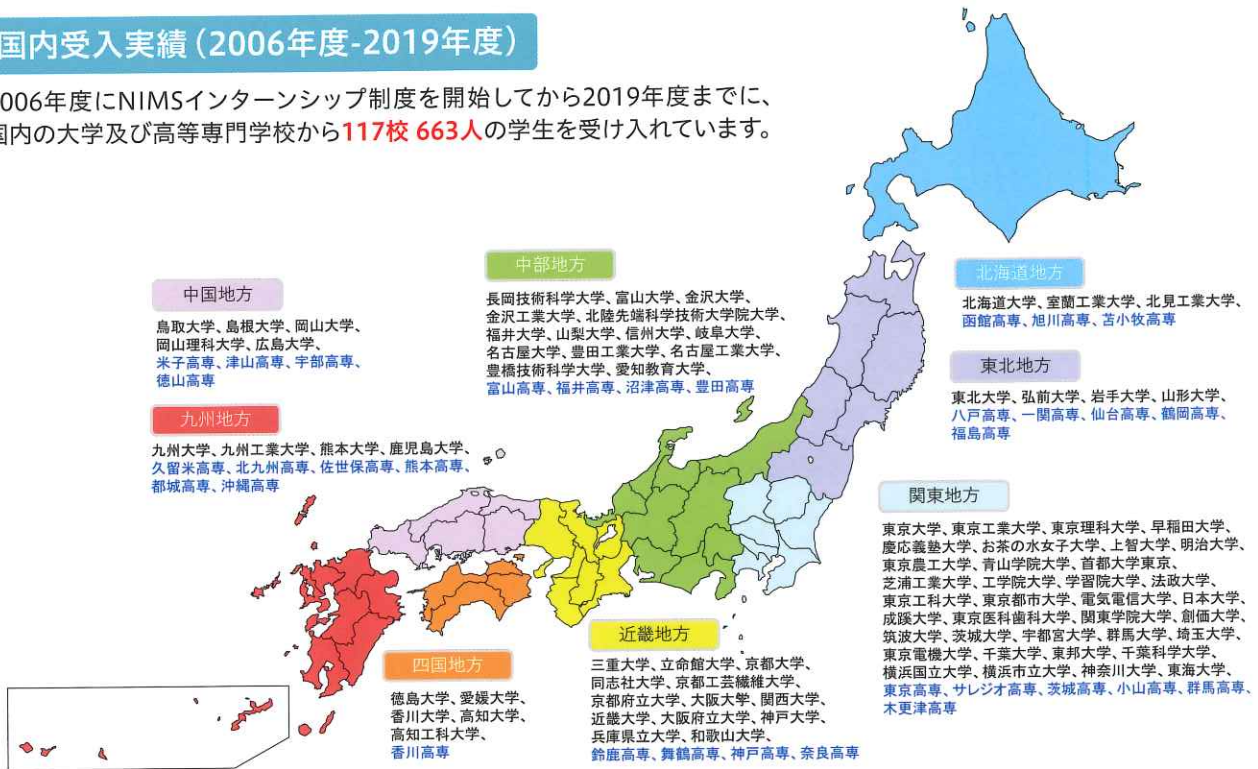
国内受入実績（2006年度-2019年度）

006年度にNIMSインターンシップ制度を開始してから2019年度までに、国内の大学及び高等専門学校から117校 663人の学生を受け入れています。

中国地方

鳥取大学、島根大学、岡山大学、岡山理科大学、広島大学、米子高専、津山高専、宇部高専、徳山高専

九州地方

九州大学、九州工業大学、熊本大学、鹿児島大学、久留米高専、北九州高専、佐世保高専、熊本高専、都城高専、沖縄高専

中部地方

長岡技術科学大学、富山大学、金沢大学、金沢工業大学、北陸先端科学技術大学院大学、福井大学、山梨大学、信州大学、岐阜大学、名古屋大学、豊田工業大学、名古屋工業大学、豊橋技術科学大学、愛知教育大学、富山高専、福井高専、沼津高専、豊田高専

北海道地方

北海道大学、室蘭工業大学、北見工業大学、函館高専、旭川高専、苫小牧高専

東北地方

東北大学、弘前大学、岩手大学、山形大学、八戸高専、一関高専、仙台高専、鶴岡高専、福島高専

関東地方

東京大学、東京工業大学、東京理科大学、早稲田大学、慶応義塾大学、お茶の水女子大学、上智大学、明治大学、東京農工大学、青山学院大学、首都大学東京、芝浦工業大学、工学院大学、学習院大学、法政大学、東京工科大学、東京都市大学、電気電信大学、日本大学、成蹊大学、東京医科歯科大学、関東学院大学、創価大学、筑波大学、茨城大学、宇都宮大学、群馬大学、埼玉大学、東京電機大学、千葉大学、東邦大学、千葉科学大学、横浜国立大学、横浜市立大学、神奈川大学、東海大学、東京高専、サレジオ高専、茨城高専、小山高専、群馬高専、木更津高専

四国地方

徳島大学、愛媛大学、香川大学、高知大学、高知工科大学、香川高専

近畿地方

三重大学、立命館大学、京都大学、同志社大学、京都工芸繊維大学、京都府立大学、大阪大学、関西大学、近畿大学、大阪府立大学、神戸大学、兵庫県立大学、和歌山大学、鈴鹿高専、舞鶴高専、神戸高専、奈良高専